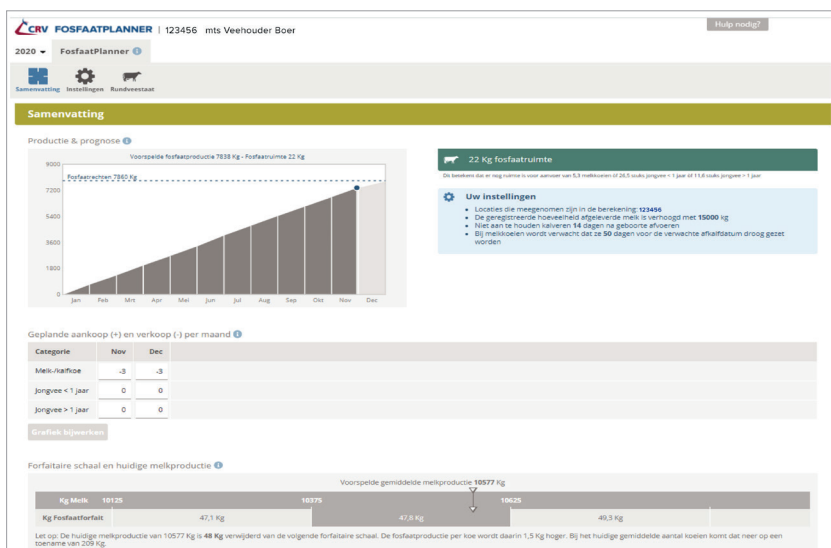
CRV FOSFAATPLANNER | 123456 mts Veehouder Boer

Hulp nodig?

2020 FosfaatPlanner

Samenvatting Instellingen Rundveestaat

Samenvatting

Productie & prognose

Voorspelde fosfaatproductie 7838 Kg - Fosfaatruimte 22 Kg

9000
7200
5400
3600
1800
0

Fosfaatrechten 7860 Kg

Jan Feb Mrt Apr Mei Jun Jul Aug Sep Okt Nov Dec

22 Kg fosfaatruimte

Dit betekent dat er nog ruimte is voor aanvoer van 5,3 melkkoeien óf 26,5 stuks jongvee < 1 jaar óf 11,6 stuks jongvee > 1 jaar

Uw instellingen

- Locaties die meegenomen zijn in de berekening: 123456
- De geregistreerde hoeveelheid afgeleverde melk is verhoogd met 15000 kg
- Niet aan te houden kalveren 14 dagen na geboorte afvoeren
- Bij melkkoeien wordt verwacht dat ze 50 dagen voor de verwachte afkalfdatum droog gezet worden

Geplande aankoop (+) en verkoop (-) per maand

| Categorie | Nov | Dec |
|---|---|---|
| Melk-/kalfkoe | -3 | -3 |
| Jongvee < 1 jaar | 0 | 0 |
| Jongvee > 1 jaar | 0 | 0 |

Grafiek bijwerken

Forfaitaire schaal en huidige melkproductie

Voorspelde gemiddelde melkproductie 10577 Kg

| Kg Melk | 10125 | 10375 | 10625 |
|---|---|---|---|
| Kg Fosfaatforfait | 47,1 Kg | 47,8 Kg | 49,3 Kg |

Let op: De huidige melkproductie van 10577 Kg is 48 Kg verwijderd van de volgende forfaitaire schaal. De fosfaatproductie per koe wordt daarin 1,5 Kg hoger. Bij het huidige gemiddelde aantal koeien komt dat neer op een toename van 209 Kg.